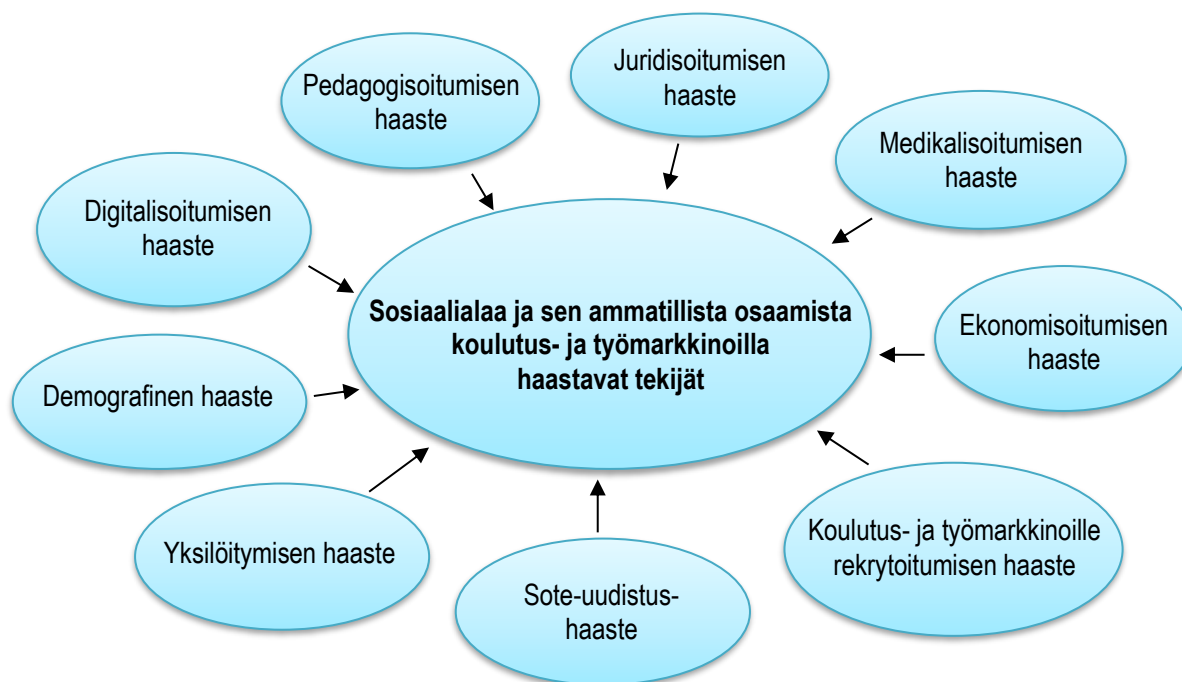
Pedagogisoitumisen haaste

Juridisoitumisen haaste

Medikalisoitumisen haaste

Digitalisoitumisen haaste

Sosiaalialaa ja sen ammatillista osaamista koulutus- ja työmarkkinoilla haastavat tekijät

Ekonomisoitumisen haaste

Demografinen haaste

Yksilöitymisen haaste

Sote-uudistus-haaste

Koulutus- ja työmarkkinoille rekrytoitumisen haaste